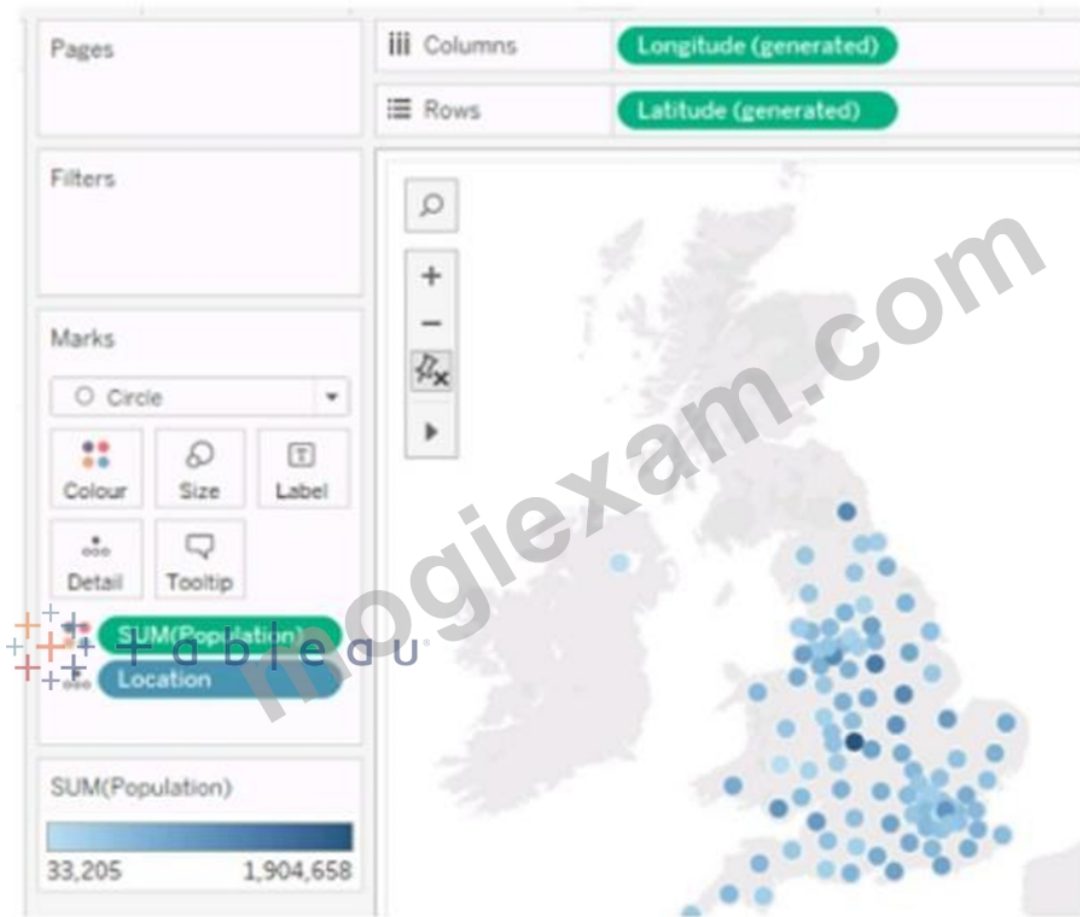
Pages

Columns Longitude (generated)

Rows Latitude (generated)

Filters

Marks

Circle

Colour Size Label

Detail Tooltip

SUM(Population)

Location

tableau

mogiexam.com

SUM(Population)

33,205 1,904,658